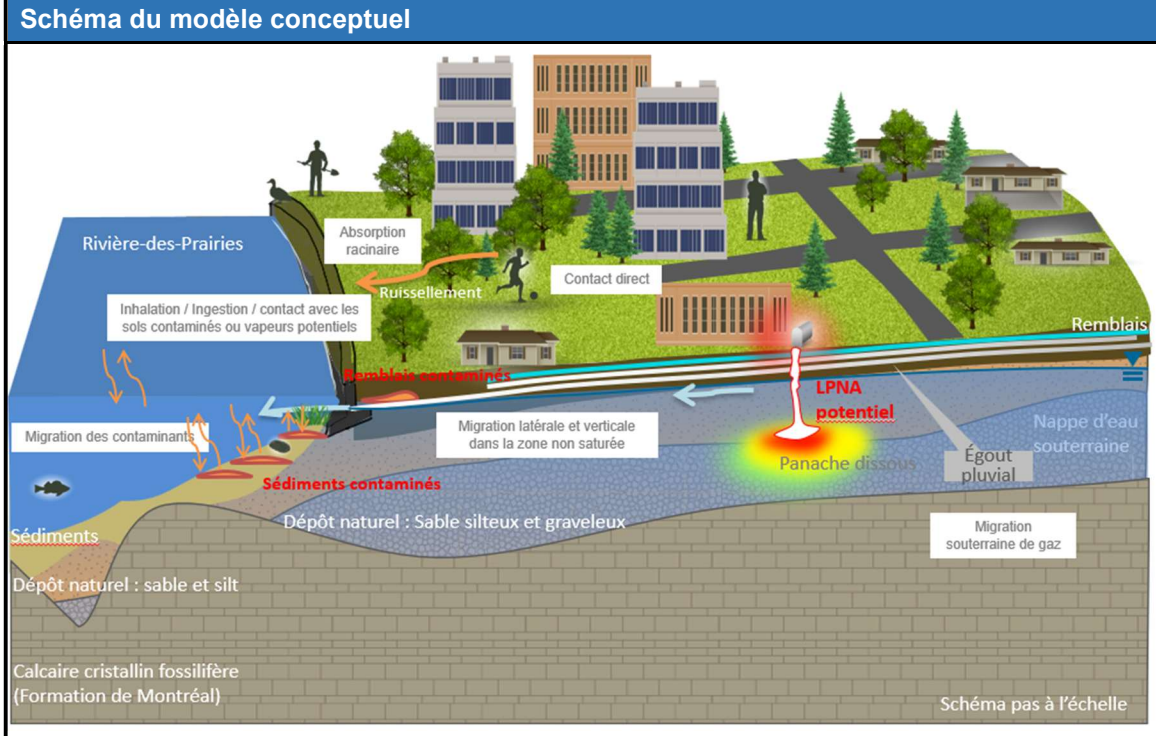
Schéma du modèle conceptuel

Rivière-des-Prairies

Absorption racinaire

Contact direct

Ruissellement

Inhalation / Ingestion / contact avec les sols contaminés ou vapeurs potentiels

Remblais

Remblais contaminés

LPNA potentiel

Nappe d'eau souterraine

Migration des contaminants

Migration latérale et verticale dans la zone non saturée

Panache dissous

Égout pluvial

Sédiments contaminés

Dépôt naturel : Sable silteux et graveleux

Migration souterraine de gaz

Sédiments

Dépôt naturel : sable et silt

Calcaire cristallin fossilifère (Formation de Montréal)

Schéma pas à l'échelle